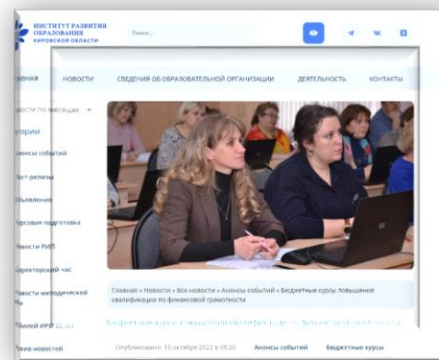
ИНСТИТУТ РАЗВИТИЯ ОБРАЗОВАНИЯ
КИРОВСКОЙ ОБЛАСТИ

Поиск...

ГЛАВНАЯ
НОВОСТИ
СВЕДЕНИЯ ОБ ОБРАЗОВАТЕЛЬНОЙ ОРГАНИЗАЦИИ
ДЕЯТЕЛЬНОСТЬ
КОНТАКТЫ

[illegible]ости по месяцам
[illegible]ории
Анонсы событий
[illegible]ст релизы
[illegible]бъявления
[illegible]рсовая подготовка
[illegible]вости РИП
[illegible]ректорский час
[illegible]вости методической
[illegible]билей ИРО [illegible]
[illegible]хив новостей

Главная » Новости » Все новости » Анонсы событий » Бюджетные курсы повышения квалификации по финансовой грамотности

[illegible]

Опубликовано: 10 октября 2022 в 09:20
Анонсы событий
Бюджетные курсы